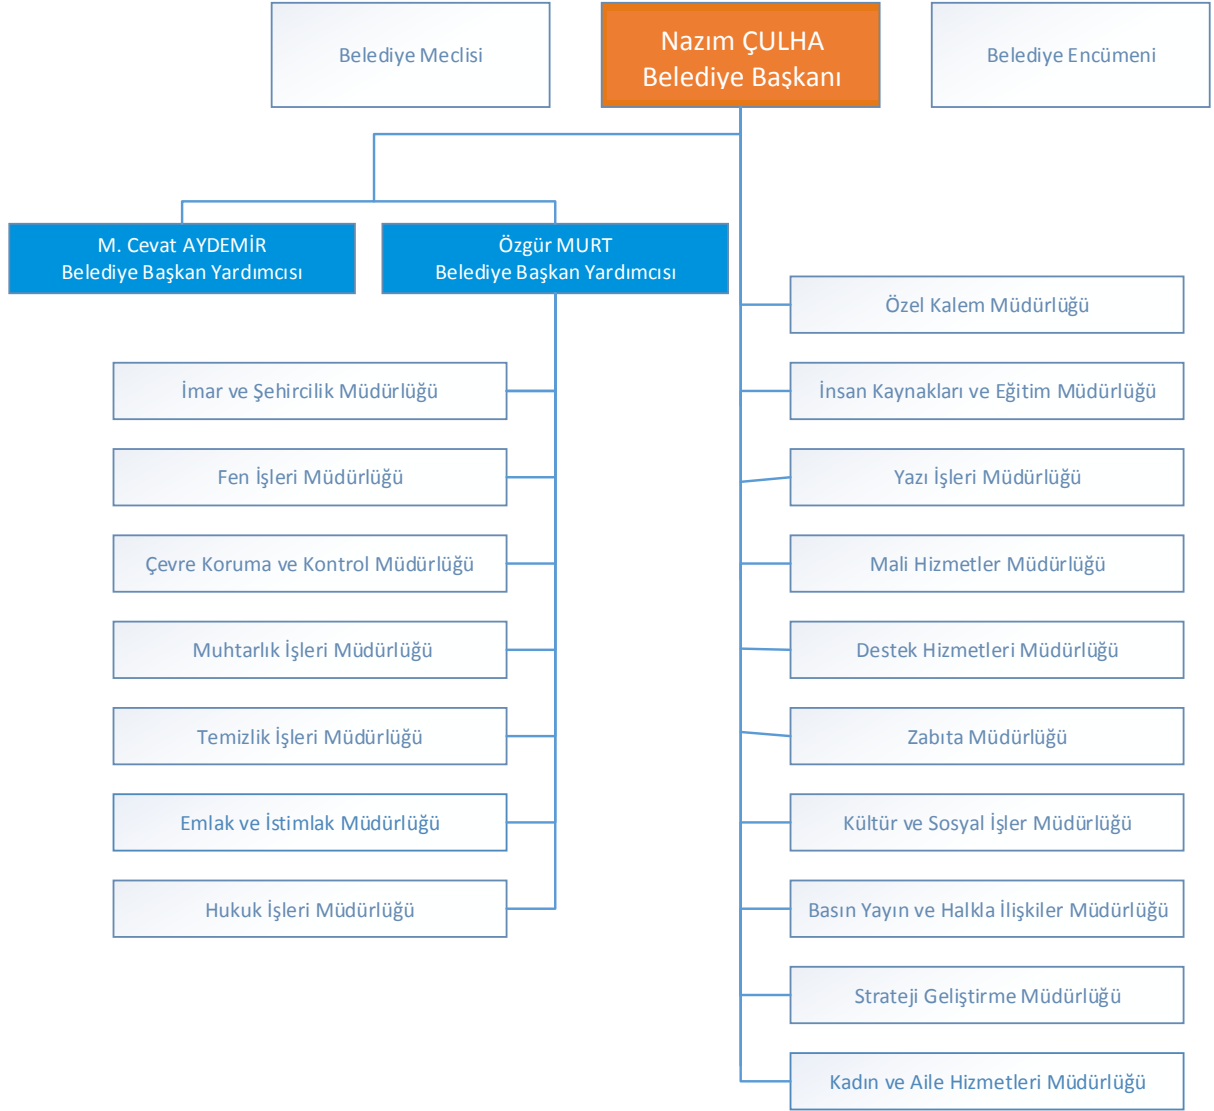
Belediye Meclisi

Nazım ÇULHA
Belediye Başkanı

Belediye Encümeni

M. Cevat AYDEMİR
Belediye Başkan Yardımcısı

Özgür MURT
Belediye Başkan Yardımcısı

Özel Kalem Müdürlüğü

İmar ve Şehircilik Müdürlüğü

İnsan Kaynakları ve Eğitim Müdürlüğü

Fen İşleri Müdürlüğü

Yazı İşleri Müdürlüğü

Çevre Koruma ve Kontrol Müdürlüğü

Mali Hizmetler Müdürlüğü

Muhtarlık İşleri Müdürlüğü

Destek Hizmetleri Müdürlüğü

Temizlik İşleri Müdürlüğü

Zabıta Müdürlüğü

Emlak ve İstimlak Müdürlüğü

Kültür ve Sosyal İşler Müdürlüğü

Hukuk İşleri Müdürlüğü

Basın Yayın ve Halkla İlişkiler Müdürlüğü

Strateji Geliştirme Müdürlüğü

Kadın ve Aile Hizmetleri Müdürlüğü